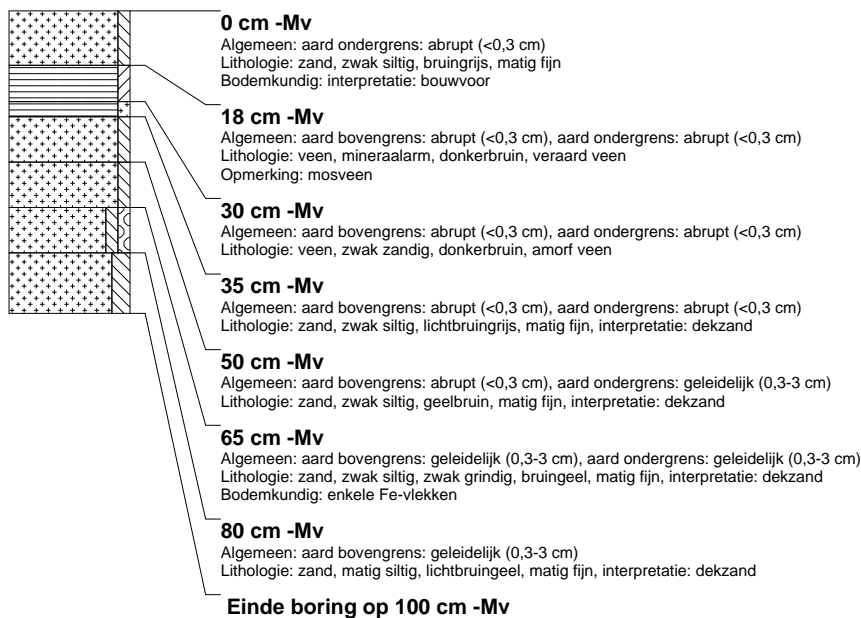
0 cm -Mv
Algemeen: aard ondergrens: abrupt (<0,3 cm)
Lithologie: zand, zwak siltig, bruingrijs, matig fijn
Bodemkundig: interpretatie: bouwvoor

18 cm -Mv
Algemeen: aard bovengrens: abrupt (<0,3 cm), aard ondergrens: abrupt (<0,3 cm)
Lithologie: veen, mineraalarm, donkerbruin, veraard veen
Opmerking: mosveen

30 cm -Mv
Algemeen: aard bovengrens: abrupt (<0,3 cm), aard ondergrens: abrupt (<0,3 cm)
Lithologie: veen, zwak zandig, donkerbruin, amorf veen

35 cm -Mv
Algemeen: aard bovengrens: abrupt (<0,3 cm), aard ondergrens: abrupt (<0,3 cm)
Lithologie: zand, zwak siltig, lichtbruingrijs, matig fijn, interpretatie: dekzand

50 cm -Mv
Algemeen: aard bovengrens: abrupt (<0,3 cm), aard ondergrens: geleidelijk (0,3-3 cm)
Lithologie: zand, zwak siltig, geelbruin, matig fijn, interpretatie: dekzand

65 cm -Mv
Algemeen: aard bovengrens: geleidelijk (0,3-3 cm), aard ondergrens: geleidelijk (0,3-3 cm)
Lithologie: zand, zwak siltig, zwak grindig, bruingeel, matig fijn, interpretatie: dekzand
Bodemkundig: enkele Fe-vlekken

80 cm -Mv
Algemeen: aard bovengrens: geleidelijk (0,3-3 cm)
Lithologie: zand, matig siltig, lichtbruingeel, matig fijn, interpretatie: dekzand

Einde boring op 100 cm -Mv